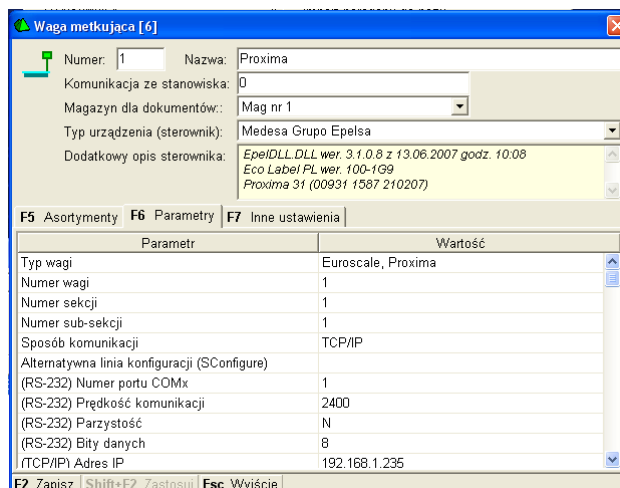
Waga metkująca [6]

Numer: 1 Nazwa: Proxima

Komunikacja ze stanowiska: 0

Magazyn dla dokumentów:: Mag nr 1

Typ urządzenia (sterownik): Medesa Grupo Epelsa

Dodatkowy opis sterownika: EpelDLL.DLL wer. 3.1.0.8 z 13.06.2007 godz. 10:08
Eco Label PL wer. 100-1G9
Proxima 31 (00931 1587 210207)

F5 Asortymenty F6 Parametry F7 Inne ustawienia

| Parametr | Wartość |
|---|---|
| Typ wagi | Euroscale, Proxima |
| Numer wagi | 1 |
| Numer sekcji | 1 |
| Numer sub-sekcji | 1 |
| Sposób komunikacji | TCP/IP |
| Alternatywna linia konfiguracji (SConfigure) | |
| (RS-232) Numer portu COMx | 1 |
| (RS-232) Prędkość komunikacji | 2400 |
| (RS-232) Parzystość | N |
| (RS-232) Bity danych | 8 |
| (TCP/IP) Adres IP | 192.168.1.235 |

F2 Zapisz Shift+F2 Zastosuj Esc Wyjście